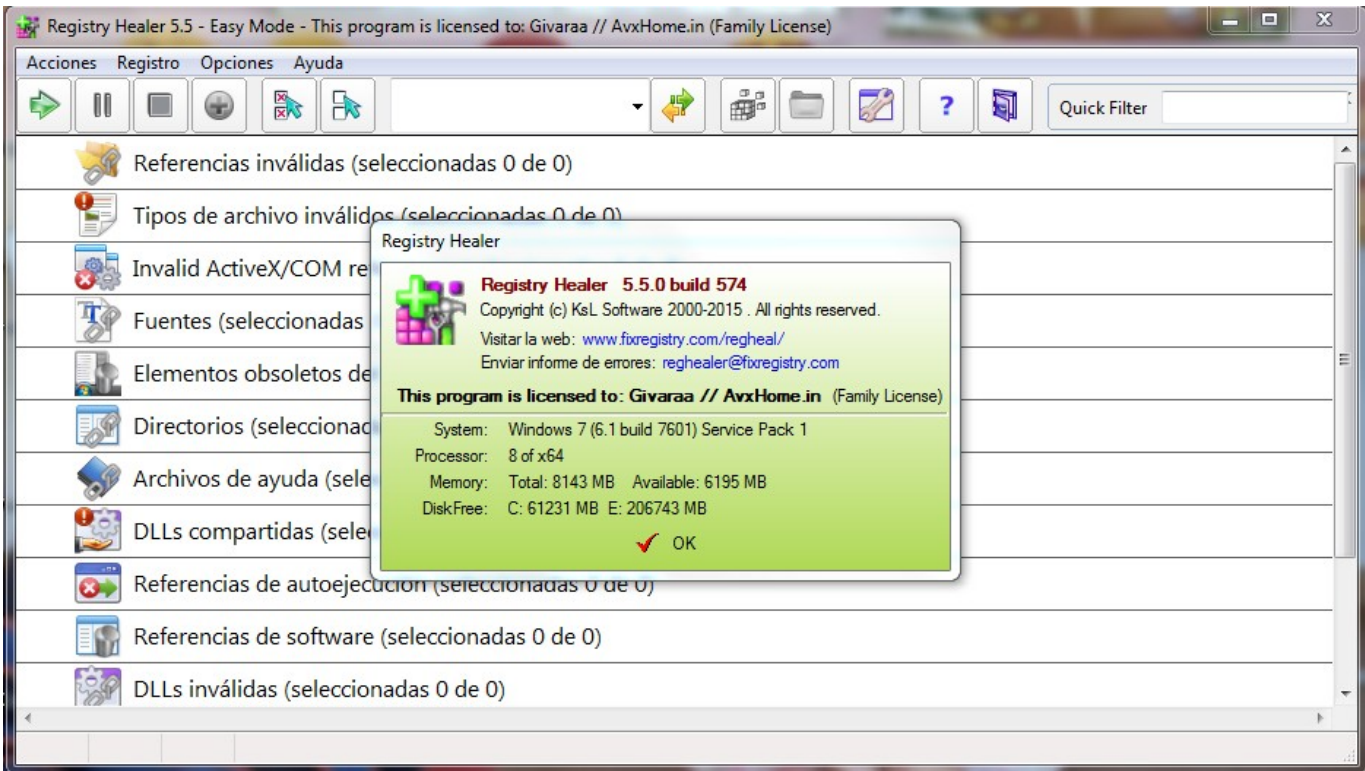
Registry Healer 5.5 - Easy Mode - This program is licensed to: Givaraa // AvxHome.in (Family License)

Acciones Registro Opciones Ayuda

Quick Filter

Referencias inválidas (seleccionadas 0 de 0)

Tipos de archivo inválidos (seleccionadas 0 de 0)

Invalid ActiveX/COM re

Fuentes (seleccionadas

Elementos obsoletos de

Directorios (seleccionad

Archivos de ayuda (sele

DLLs compartidas (sele

Referencias de autoejecución (seleccionadas 0 de 0)

Referencias de software (seleccionadas 0 de 0)

DLLs inválidas (seleccionadas 0 de 0)

Registry Healer

Registry Healer 5.5.0 build 574
Copyright (c) KsL Software 2000-2015 . All rights reserved.
Visitar la web: www.fixregistry.com/regheal/
Enviar informe de errores: reghealer@fixregistry.com

This program is licensed to: Givaraa // AvxHome.in (Family License)

System: Windows 7 (6.1 build 7601) Service Pack 1
Processor: 8 of x64
Memory: Total: 8143 MB Available: 6195 MB
DiskFree: C: 61231 MB E: 206743 MB

OK